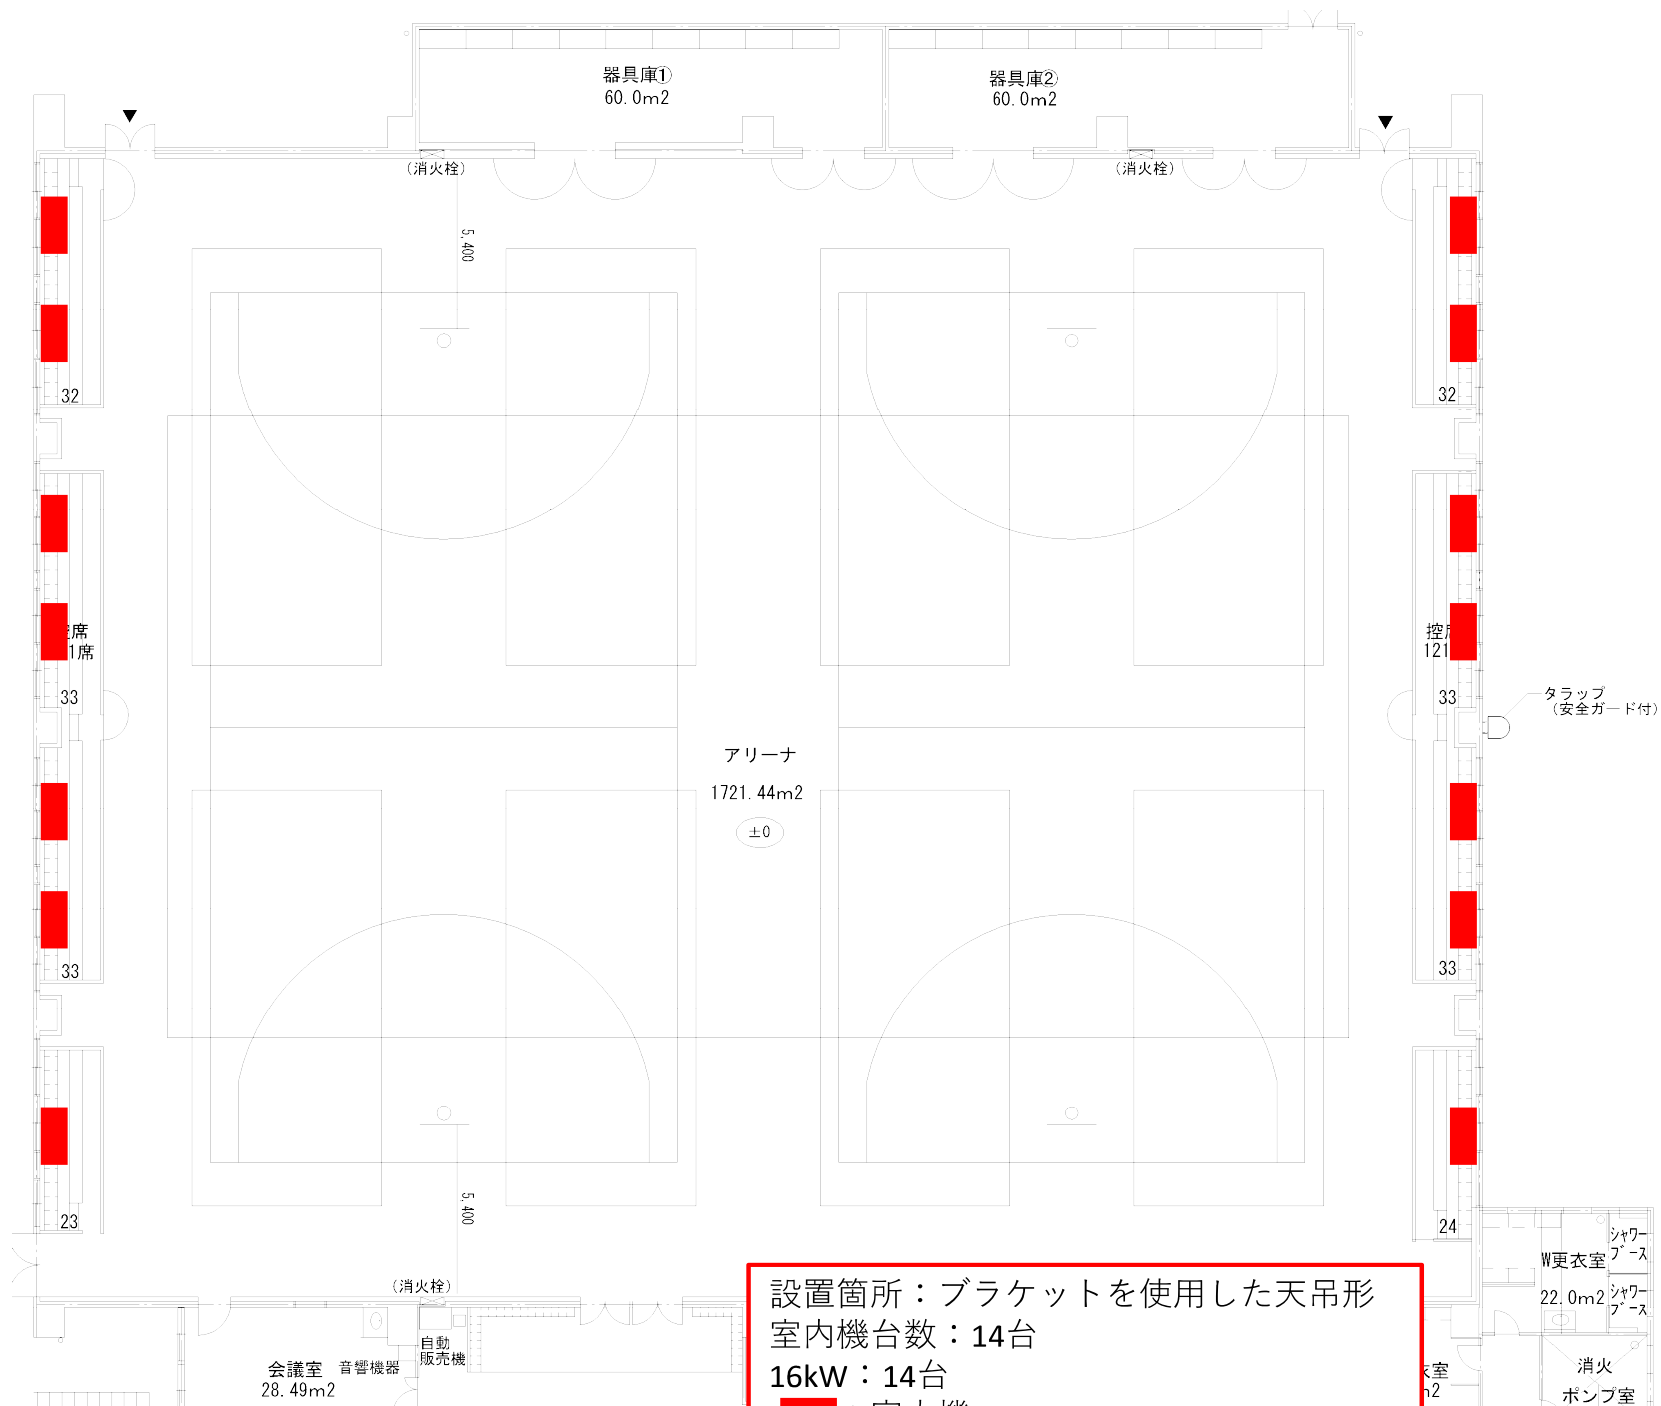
器具庫①
60.0m2

器具庫②
60.0m2

(消火栓)

(消火栓)

5.400

32

32

席
1席

控
121

33

33

タラップ
(安全ガード付)

アリーナ
1721.44m2
±0

33

33

23

24

5.400

(消火栓)

W更衣室
22.0m2

シャワーブース

シャワーブース

会議室
28.49m2

音響機器

自動販売機

室
n2

消火
ポンプ室

設置箇所：ブラケットを使用した天吊形
室内機台数：14台
16kW：14台
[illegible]